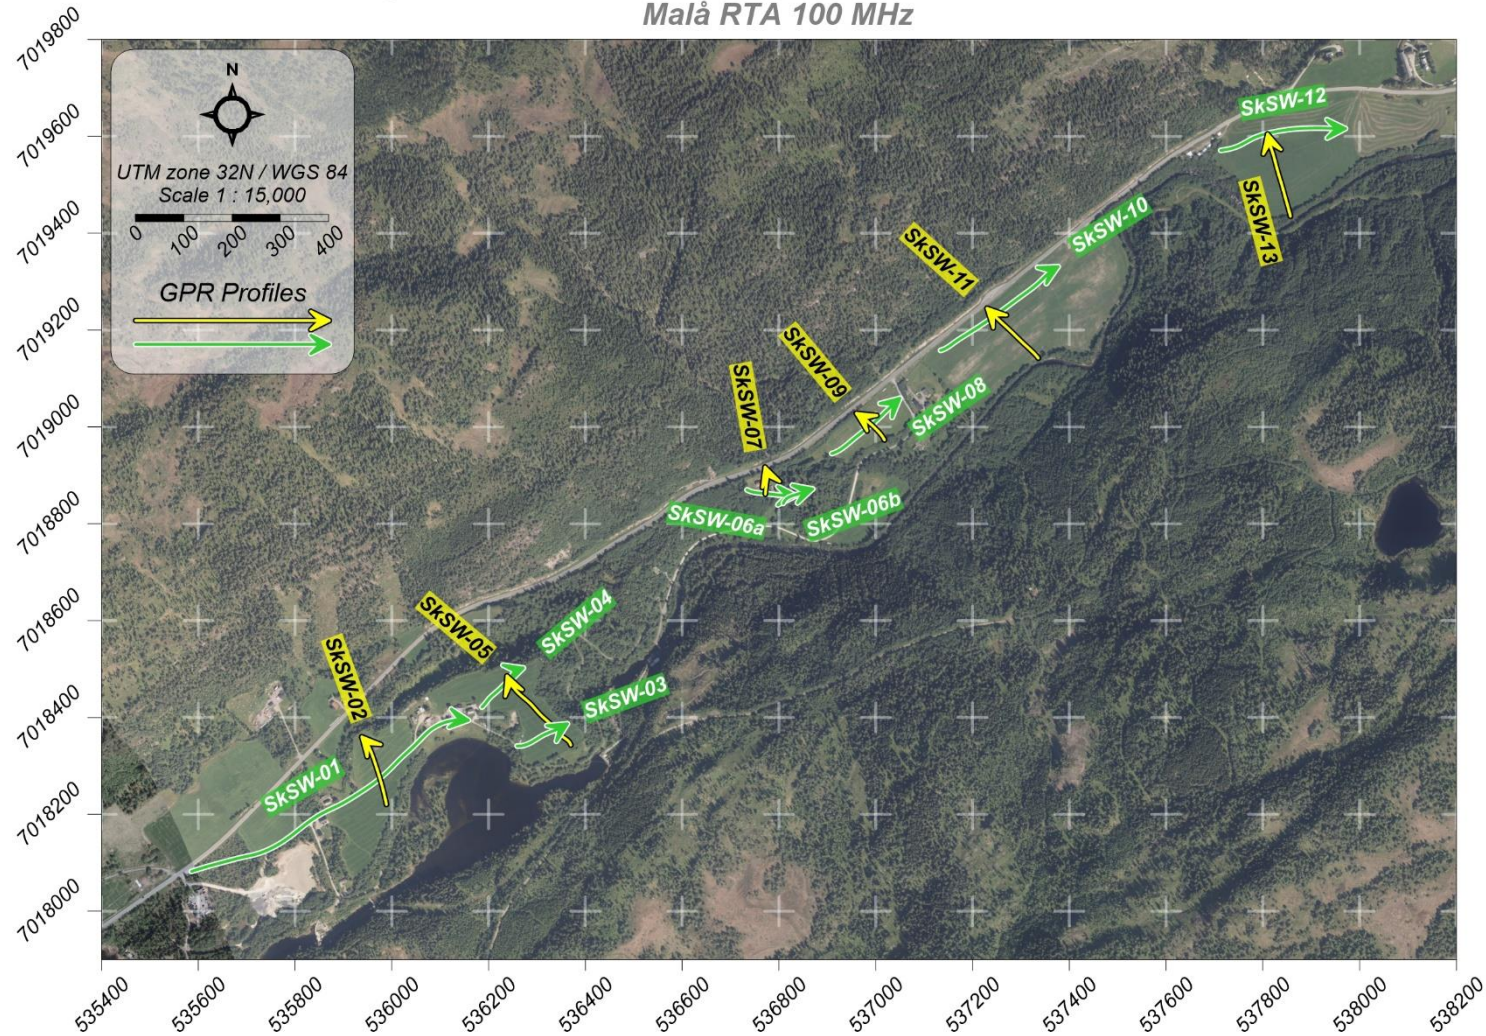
Malå RTA 100 MHz

N

UTM zone 32N / WGS 84
Scale 1 : 15,000
0 100 200 300 400

GPR Profiles

7019800
7019600
7019400
7019200
7019000
7018800
7018600
7018400
7018200
7018000

SkSW-12
SkSW-13
SkSW-10
SkSW-11
SkSW-09
SkSW-07
SkSW-08
SkSW-06a
SkSW-06b
SkSW-05
SkSW-04
SkSW-02
SkSW-03
SkSW-01

535400 535600 535800 536000 536200 536400 536600 536800 537000 537200 537400 537600 537800 538000 538200